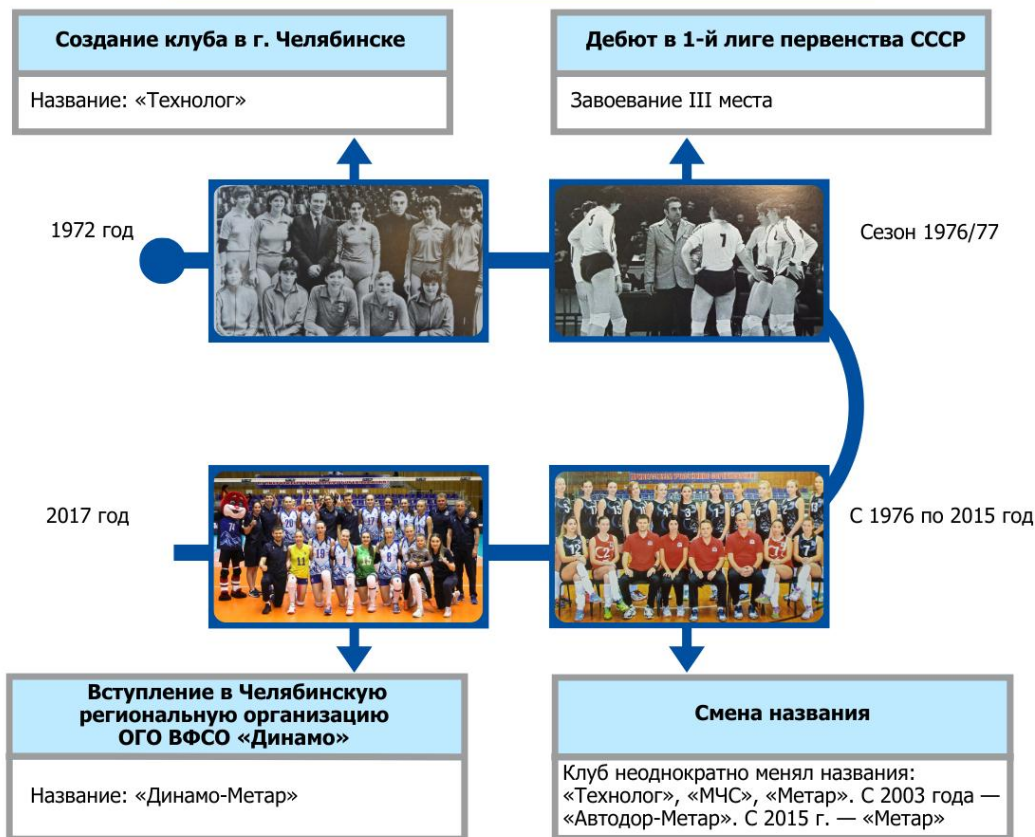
Создание клуба в г. Челябинске

Название: «Технолог»

Дебют в 1-й лиге первенства СССР

Завоевание III места

1972 год

Сезон 1976/77

2017 год

С 1976 по 2015 год

Вступление в Челябинскую региональную организацию ОГО ВФСО «Динамо»

Название: «Динамо-Метар»

Смена названия

Клуб неоднократно менял названия: «Технолог», «МЧС», «Метар». С 2003 года — «Автодор-Метар». С 2015 г. — «Метар»